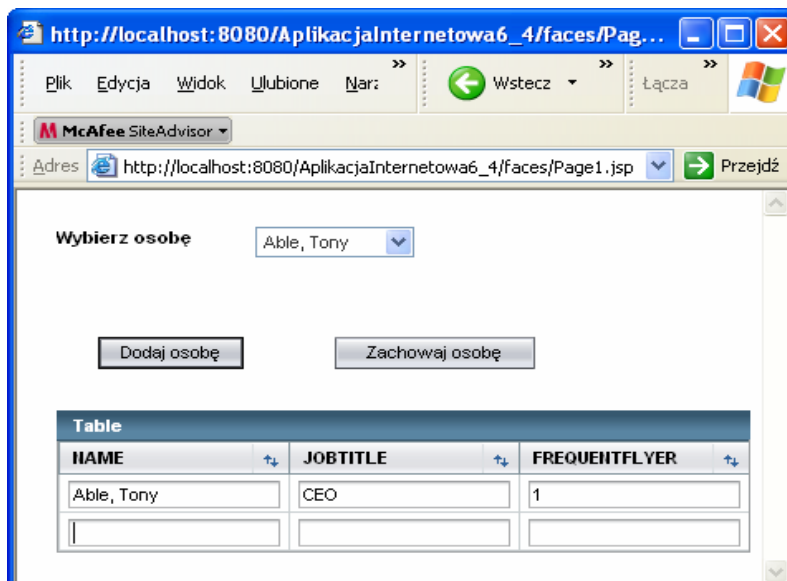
http://localhost:8080/AplikacjaInternetowa6_4/faces/Pag...

Plik Edycja Widok Ulubione Narz » Wstecz » Łącza »

McAfee SiteAdvisor

Adres http://localhost:8080/AplikacjaInternetowa6_4/faces/Page1.jsp Przejdź

Wybierz osobę Able, Tony

Dodaj osobę Zachowaj osobę

Table

| NAME | JOBTITLE | FREQUENTFLYER |
|---|---|---|
| Able, Tony | CEO | 1 |
| | | |